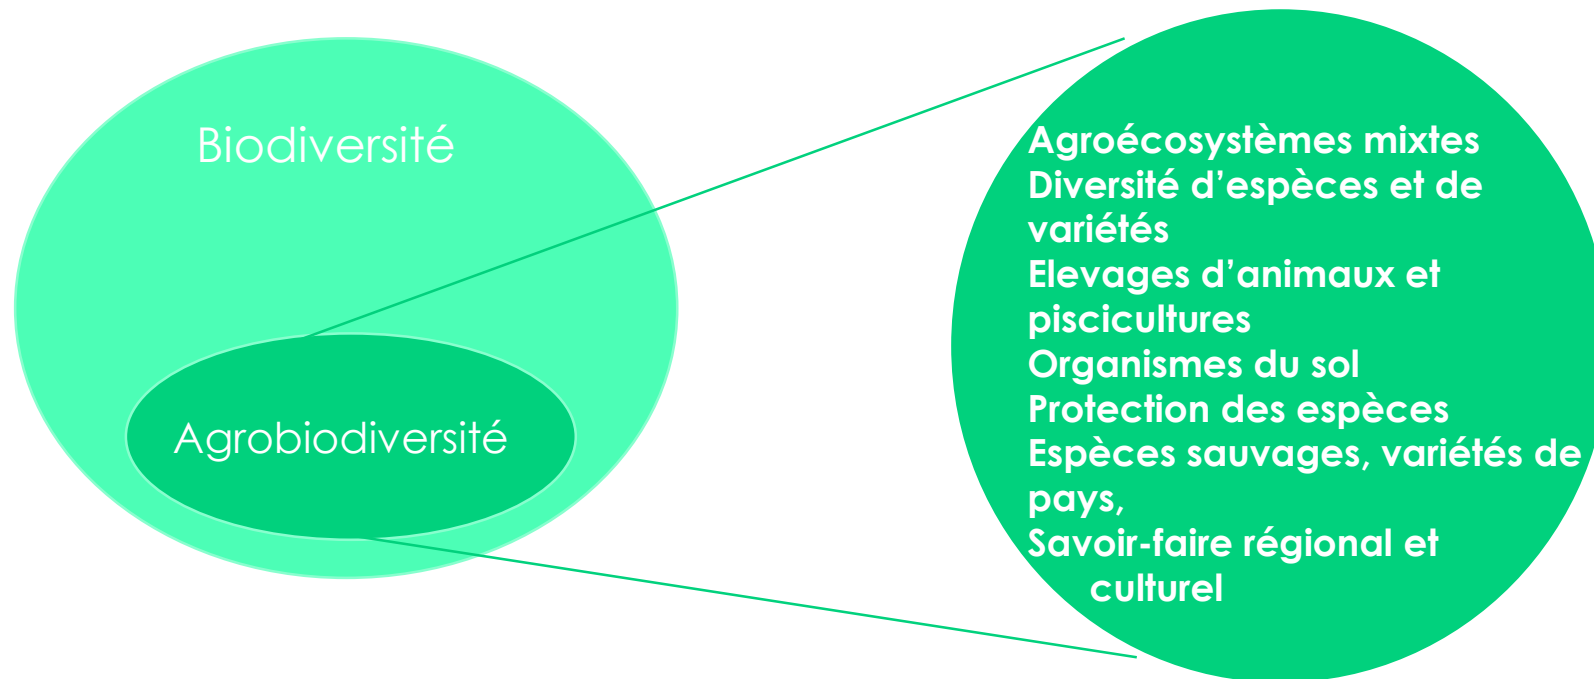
Biodiversité

Agrobiodiversité

Agroécosystèmes mixtes
Diversité d’espèces et de variétés
Elevages d’animaux et piscicultures
Organismes du sol
Protection des espèces
Espèces sauvages, variétés de pays,
Savoir-faire régional et culturel